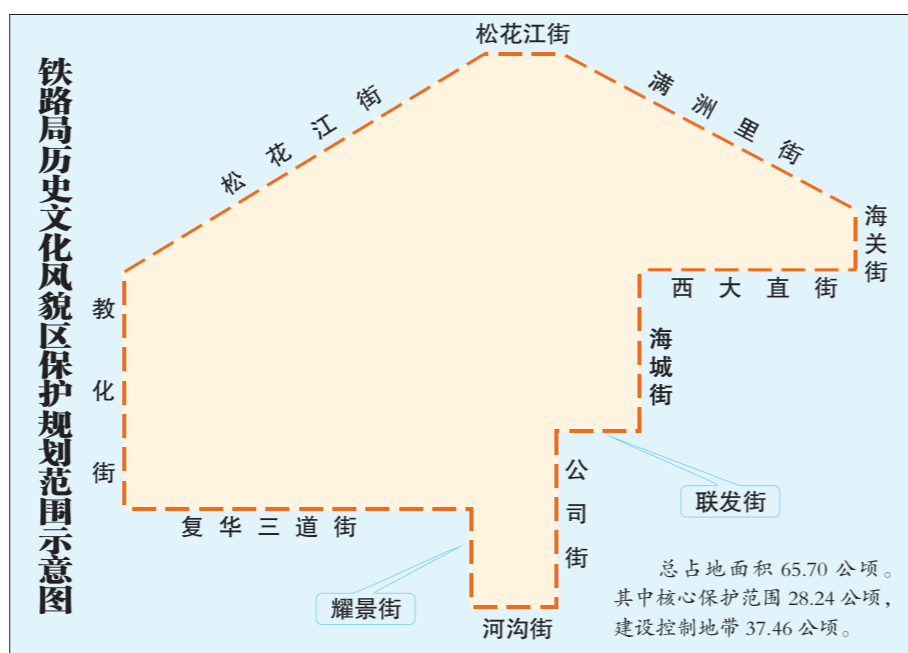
铁路局历史文化风貌区保护规划范围示意图

松花江街

松花江街

满洲里街

海关街

西大直街

海城街

教化街

联发街

公司街

复华三道街

耀景街

河沟街

总占地面积 65.70 公顷。
其中核心保护范围 28.24 公顷，
建设控制地带 37.46 公顷。